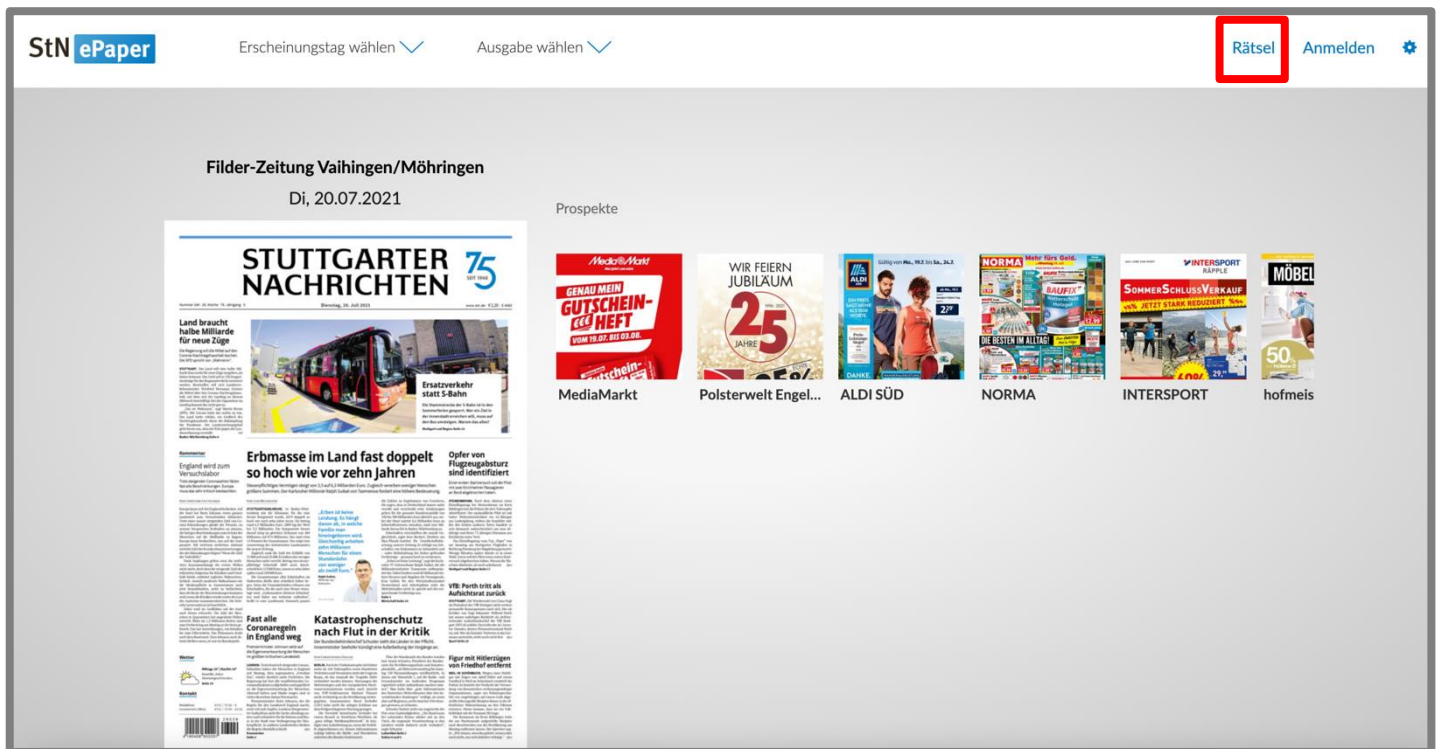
StN ePaper

Erscheinungstag wählen

Ausgabe wählen

Rätsel

Anmelden

Filder-Zeitung Vaihingen/Möhringen

Di, 20.07.2021

STUTTGARTER NACHRICHTEN

75 SEIT 1946

Dienstag, 20. Juli 2021

Land braucht halbe Milliarde für neue Züge

Ersatzverkehr statt S-Bahn

Kommentar

England wird zum Versuchslabor

Erbmasse im Land fast doppelt so hoch wie vor zehn Jahren

Opfer von Flugzeugabsturz sind identifiziert

„Erben ist keine Leistung. Es hängt davon ab, in welche Familie man hineingeboren wird."

VfB: Porth tritt als Aufsichtsrat zurück

Fast alle Coronaregeln in England weg

Katastrophenschutz nach Flut in der Kritik

Figur mit Hitlerzügen von Friedhof entfernt

Wetter

Kontakt

Prospekte

MediaMarkt

GENAU MEIN GUTSCHEIN-HEFT VOM 19.07. BIS 03.08.

WIR FEIERN JUBILÄUM 25 JAHRE

Polsterwelt Engel...

ALDI

Gültig von Mo., 19.7. bis Sa., 24.7.

ALDI SÜD

NORMA Mehr fürs Geld.

BAUFIX

DIE BESTEN IM ALLTAG!

NORMA

INTERSPORT RÄPPLE

SOMMERSCHLUSSVERKAUF JETZT STARK REDUZIERT

INTERSPORT

MÖBEL

50

hofmeis